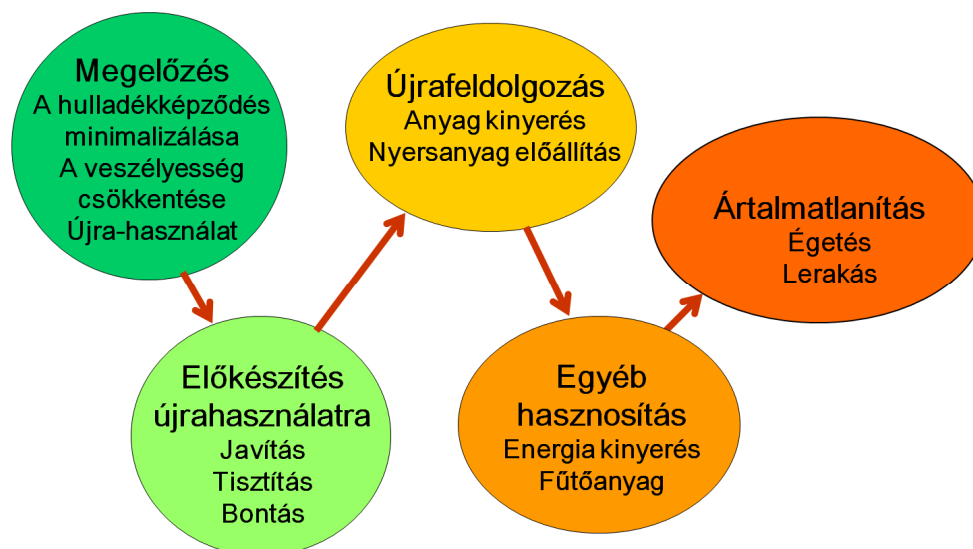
Megelőzés
A hulladékképződés minimalizálása
A veszélyesség csökkentése
Újra-használat

Előkészítés újrahasználatra
Javítás
Tisztítás
Bontás

Újrafeldolgozás
Anyag kinyerés
Nyersanyag előállítás

Egyéb hasznosítás
Energia kinyerés
Fűtőanyag

Ártalmatlanítás
Égetés
Lerakás